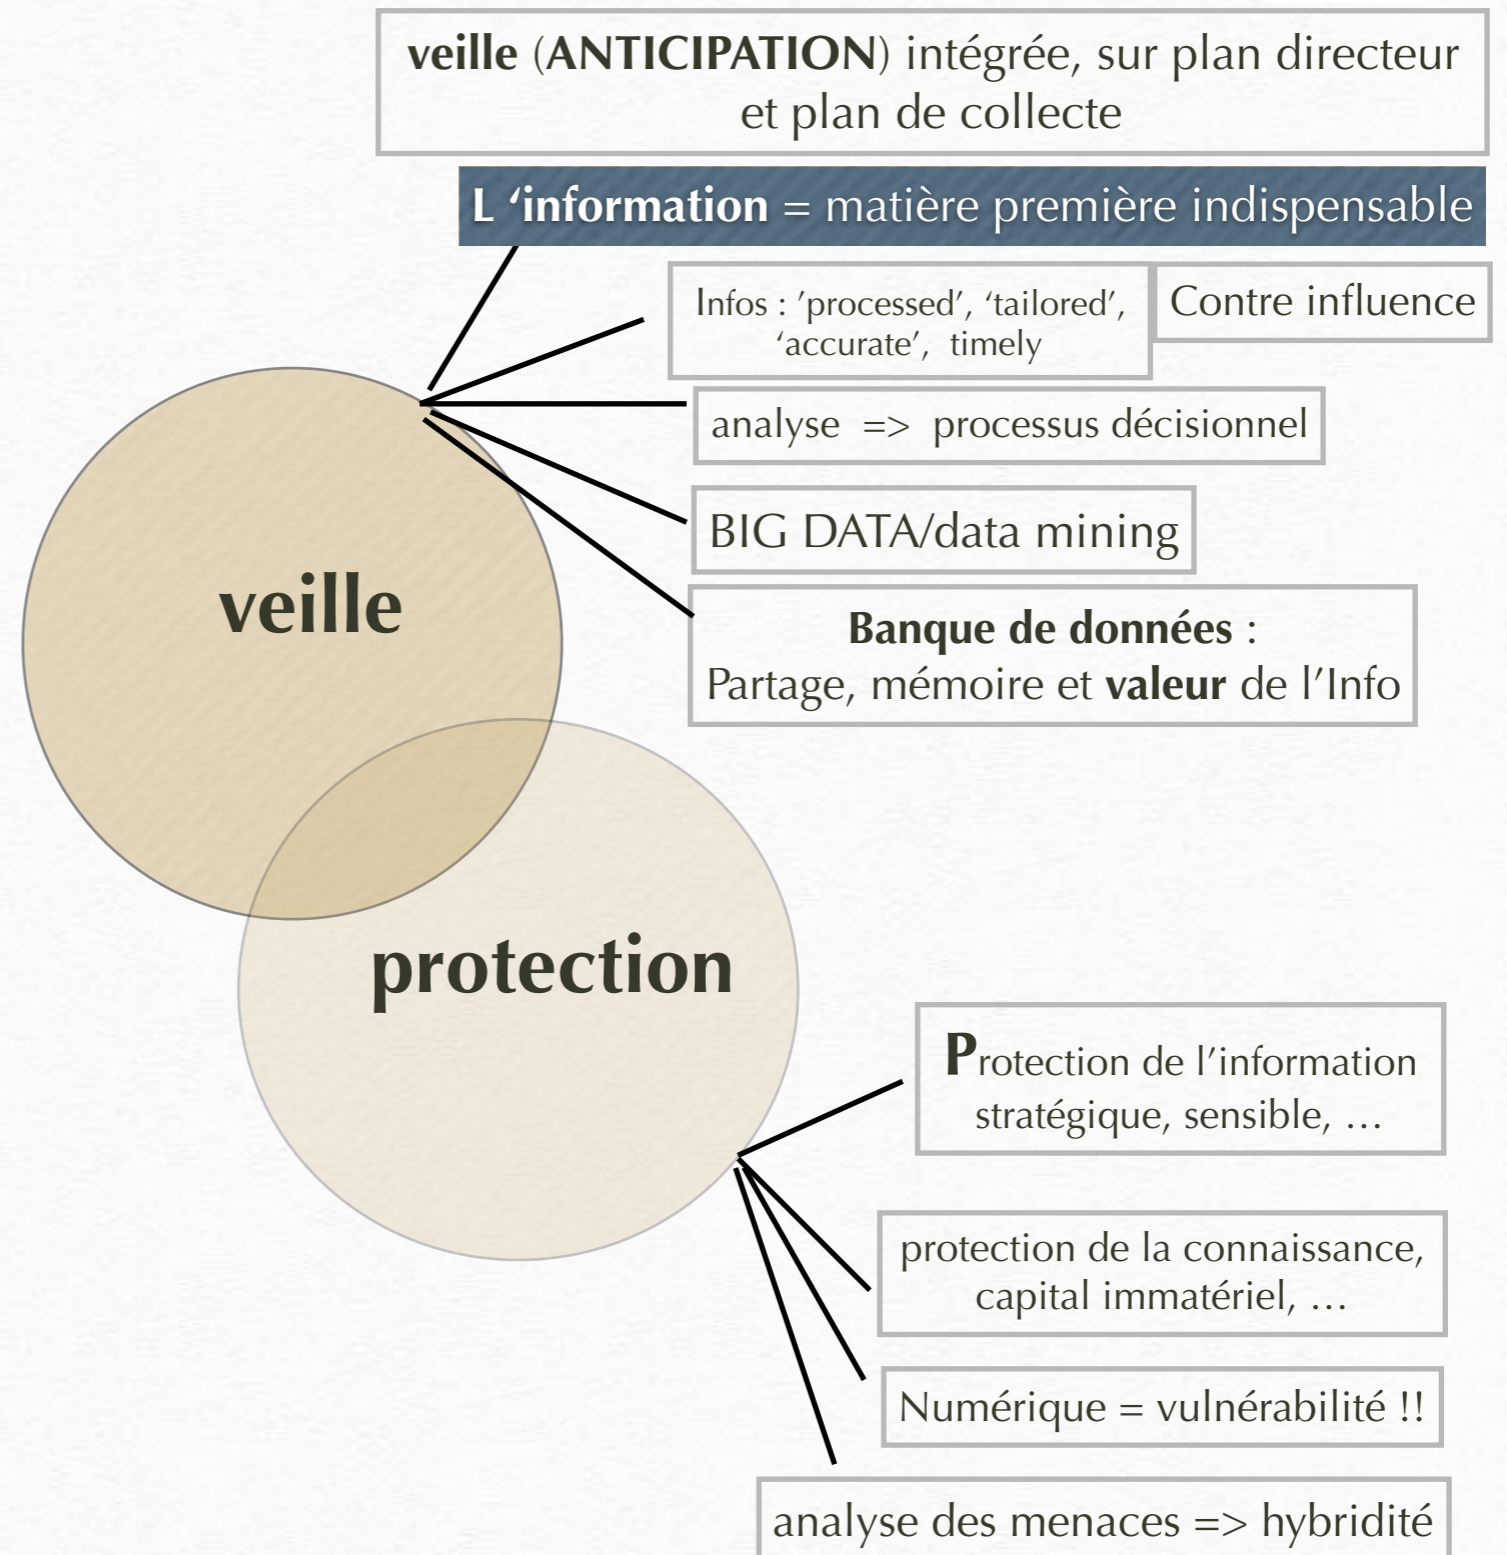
veille (ANTICIPATION) intégrée, sur plan directeur et plan de collecte

L 'information = matière première indispensable

Infos : 'processed', 'tailored', 'accurate', timely

Contre influence

analyse => processus décisionnel

BIG DATA/data mining

Banque de données : Partage, mémoire et valeur de l'Info

veille

protection

Protection de l'information stratégique, sensible, …

protection de la connaissance, capital immatériel, …

Numérique = vulnérabilité !!

analyse des menaces => hybridité